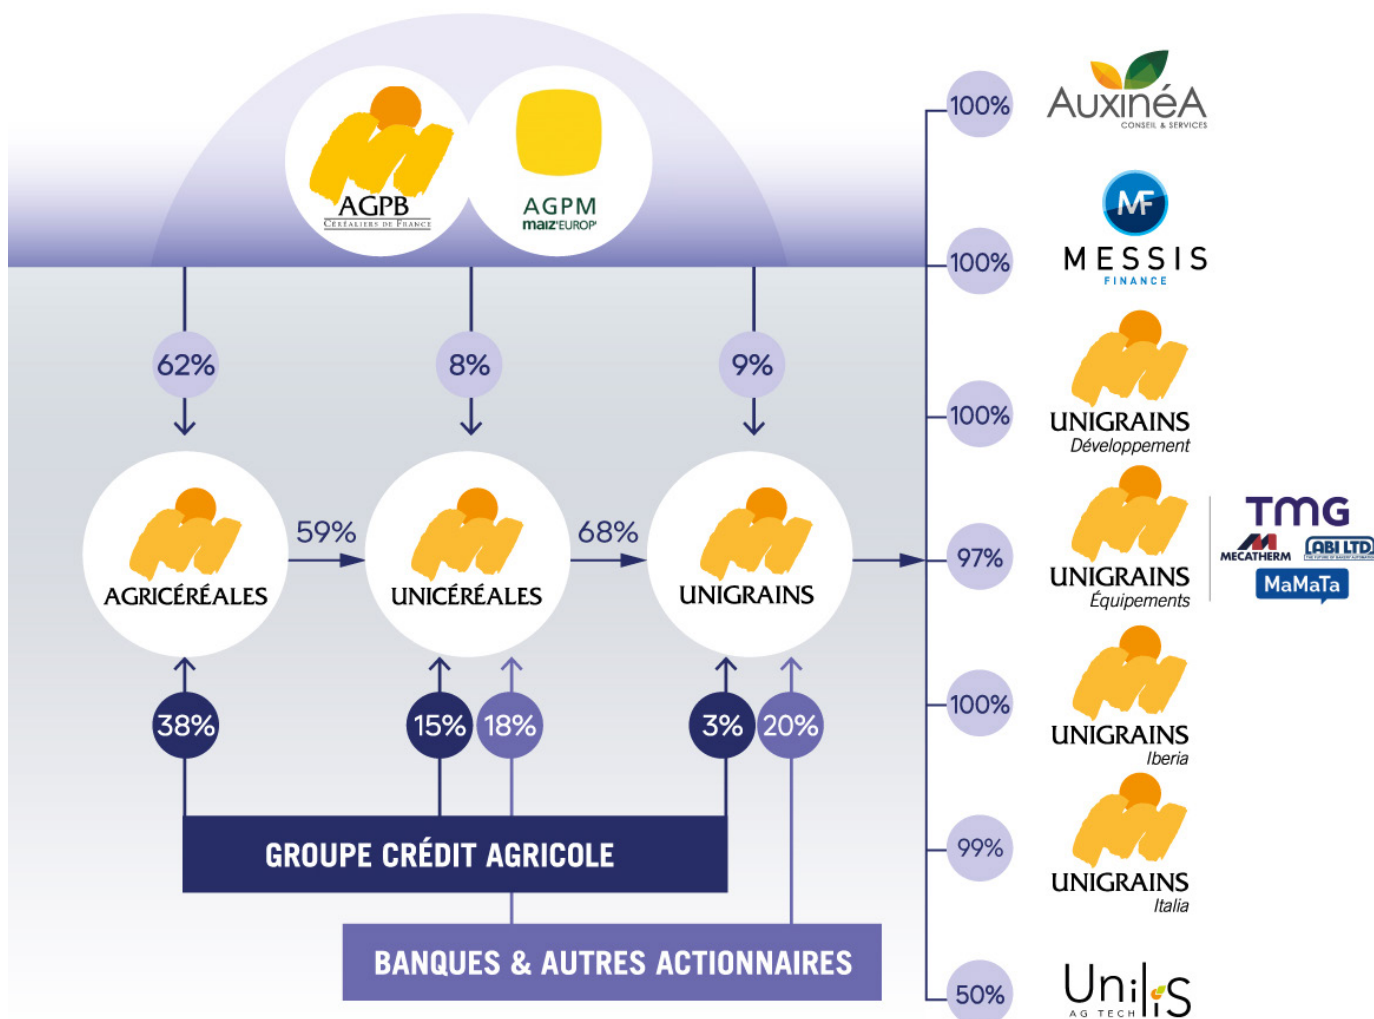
AGPB
CÉRÉALIERS DE FRANCE

AGPM
maïz'EUROP'

62%
8%
9%

AGRICÉRÉALES
59%
UNICÉRÉALES
68%
UNIGRAINS

38%
15%
18%
3%
20%

GROUPE CRÉDIT AGRICOLE
BANQUES & AUTRES ACTIONNAIRES

100%
AuxinéA
CONSEIL & SERVICES

100%
MF
MESSIS
FINANCE

100%
UNIGRAINS
Développement

97%
UNIGRAINS
Équipements
TMG
MECATHERM
ABI LTD
MaMaTa

100%
UNIGRAINS
Iberia

99%
UNIGRAINS
Italia

50%
Unilis
AG TECH